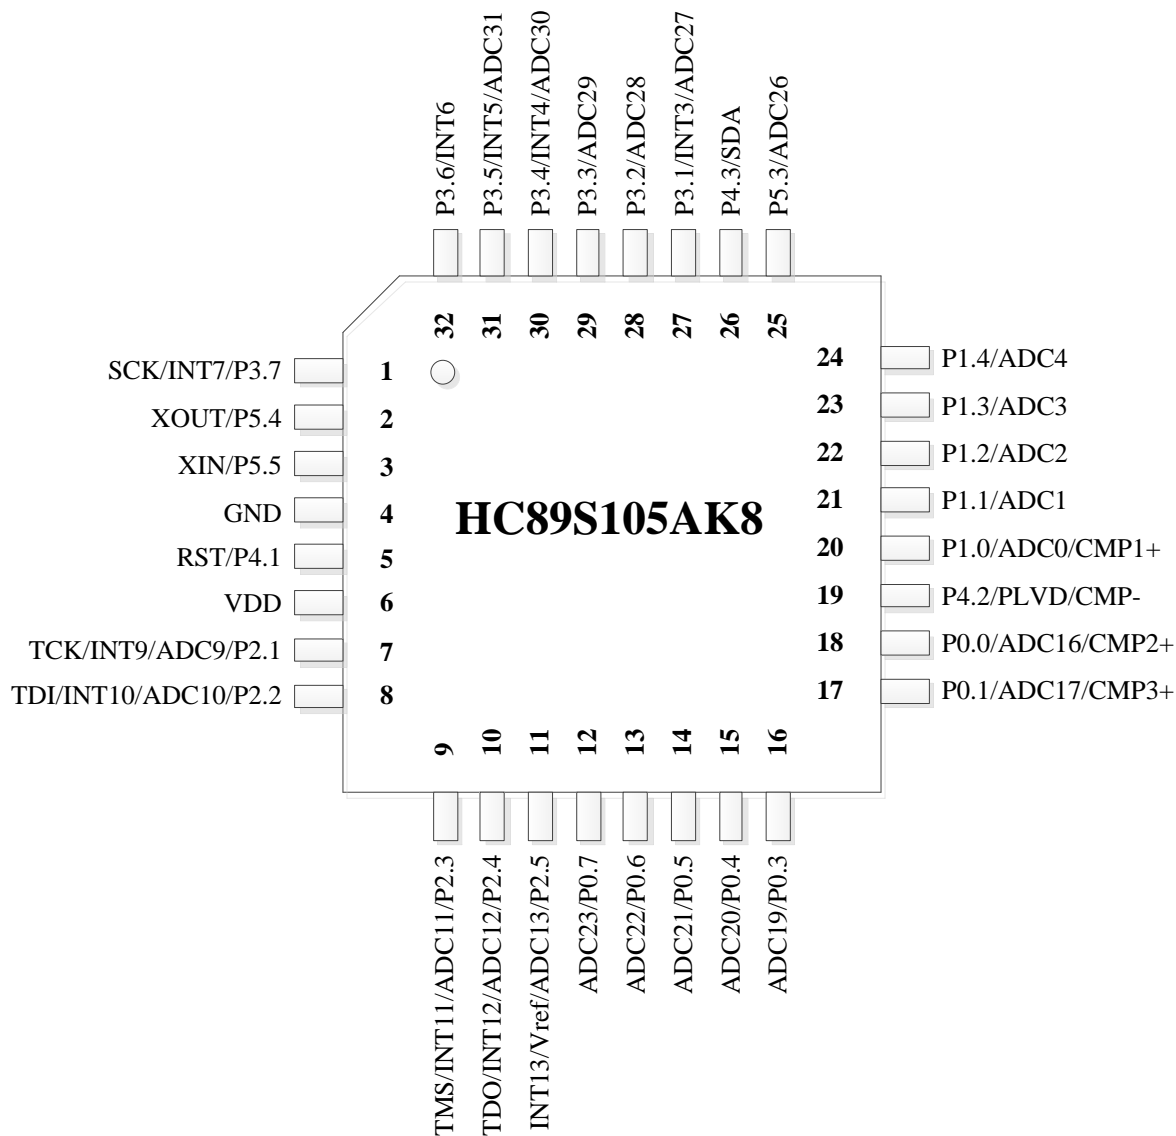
P3.6/INT6
P3.5/INT5/ADC31
P3.4/INT4/ADC30
P3.3/ADC29
P3.2/ADC28
P3.1/INT3/ADC27
P4.3/SDA
P5.3/ADC26

32 31 30 29 28 27 26 25

SCK/INT7/P3.7 1
XOUT/P5.4 2
XIN/P5.5 3
GND 4
RST/P4.1 5
VDD 6
TCK/INT9/ADC9/P2.1 7
TDI/INT10/ADC10/P2.2 8

HC89S105AK8

24 P1.4/ADC4
23 P1.3/ADC3
22 P1.2/ADC2
21 P1.1/ADC1
20 P1.0/ADC0/CMP1+
19 P4.2/PLVD/CMP-
18 P0.0/ADC16/CMP2+
17 P0.1/ADC17/CMP3+

9 10 11 12 13 14 15 16

TMS/INT11/ADC11/P2.3
TDO/INT12/ADC12/P2.4
INT13/Vref/ADC13/P2.5
ADC23/P0.7
ADC22/P0.6
ADC21/P0.5
ADC20/P0.4
ADC19/P0.3